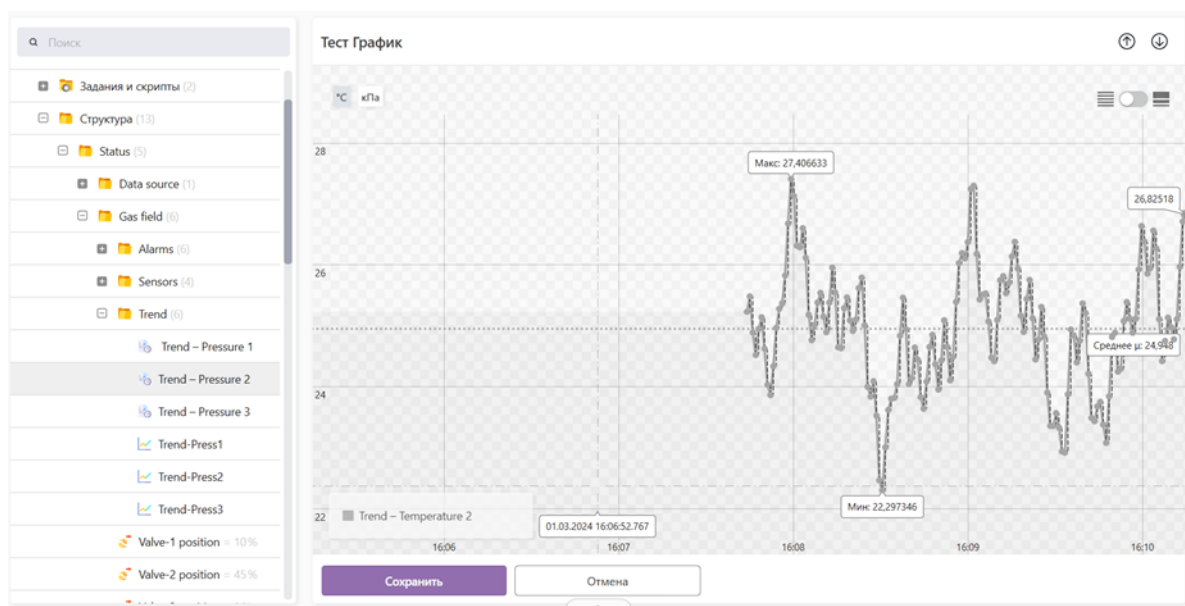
Поиск

Задания и скрипты (2)
Структура (13)
Status (5)
Data source (1)
Gas field (6)
Alarms (6)
Sensors (4)
Trend (6)
Trend – Pressure 1
Trend – Pressure 2
Trend – Pressure 3
Trend-Press1
Trend-Press2
Trend-Press3
Valve-1 position = 10%
Valve-2 position = 45%

Тест График

°C кПа

28
26
24
22

Макс: 27,406633
26,82518
Среднее μ: 24,948
Мин: 22,297346
01.03.2024 16:06:52.767
Trend – Temperature 2

16:06
16:07
16:08
16:09
16:10

Сохранить
Отмена